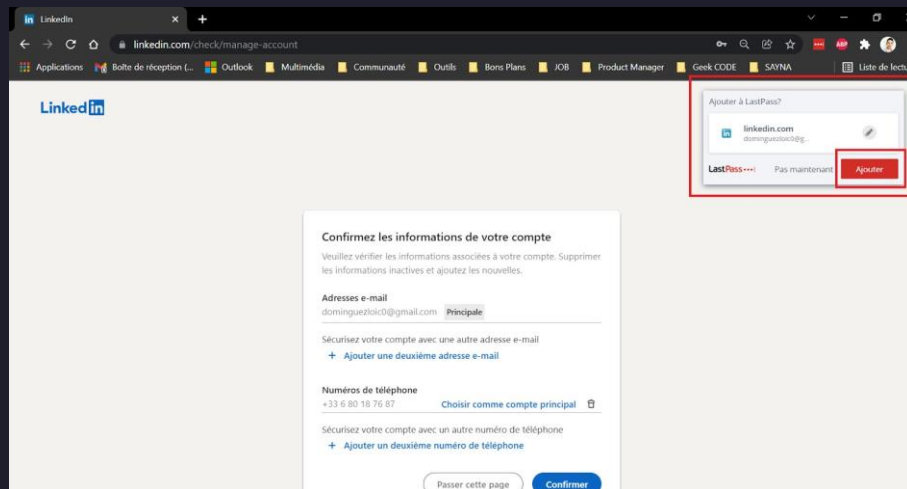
LinkedIn

linkedin.com/check/manage-account

Applications Boîte de réception (... Outlook Multimédia Communauté Outils Bons Plans JOB Product Manager Geek CODE SAYNA Liste de lectu

LinkedIn

Ajouter à LastPass?

linkedin.com
dominguezloic0@g...

LastPass••• | Pas maintenant Ajouter

Confirmez les informations de votre compte

Veuillez vérifier les informations associées à votre compte. Supprimer les informations inactives et ajoutez les nouvelles.

Adresses e-mail
dominguezloic0@gmail.com Principale

Sécurisez votre compte avec une autre adresse e-mail
+ Ajouter une deuxième adresse e-mail

Numéros de téléphone
+33 6 80 18 76 87 Choisir comme compte principal

Sécurisez votre compte avec un autre numéro de téléphone
+ Ajouter un deuxième numéro de téléphone

Passer cette page Confirmer